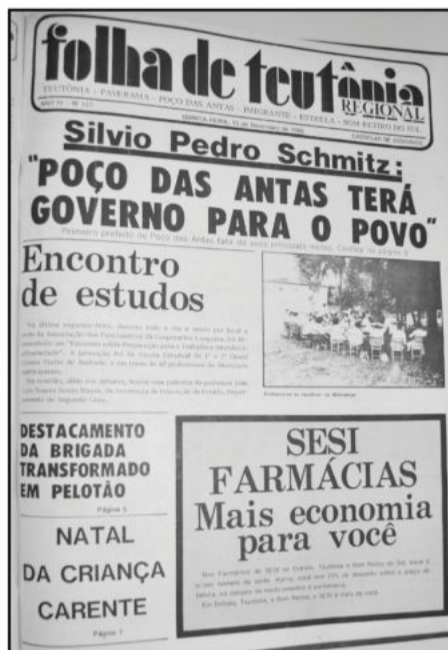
folha de teutônia
REGIONAL

TEUTÔNIA · PAVERAMA · POÇO DAS ANTAS · IMIGRANTE · ESTRELA · BOM RETIRO DO SUL

ANO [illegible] · Nº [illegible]

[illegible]-FEIRA, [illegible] de Dezembro de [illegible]

Silvio Pedro Schmitz:
"POÇO DAS ANTAS TERÁ GOVERNO PARA O POVO"

Primeiro prefeito de Poço das Antas fala de seus principais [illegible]. Confira na página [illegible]

Encontro de estudos

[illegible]

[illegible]

DESTACAMENTO DA BRIGADA TRANSFORMADO EM PELOTÃO
Página 5

NATAL DA CRIANÇA CARENTE
Página 7

SESI FARMÁCIAS
Mais economia para você

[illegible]